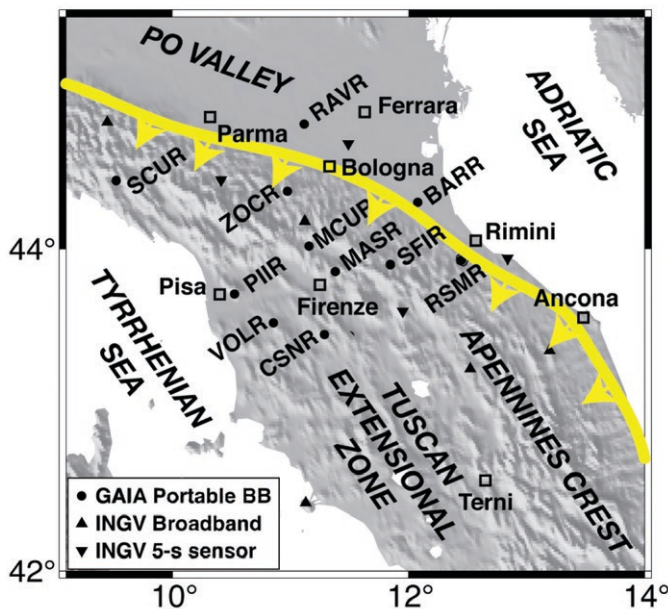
PO VALLEY

ADRIATIC SEA

RAVR
Ferrara
Parma
Bologna
SCUR
ZOCR
BARR
MCUP
Rimini
MASR
SFIR
Pisa
PIIR
RSMR
Firenze
Ancona
VOLR
CSNR

TYRRHENIAN SEA

TUSCAN EXTENSIONAL ZONE

APENNINES CREST

Terni

● GAIA Portable BB
▲ INGV Broadband
▼ INGV 5-s sensor

44°
42°
10°
12°
14°